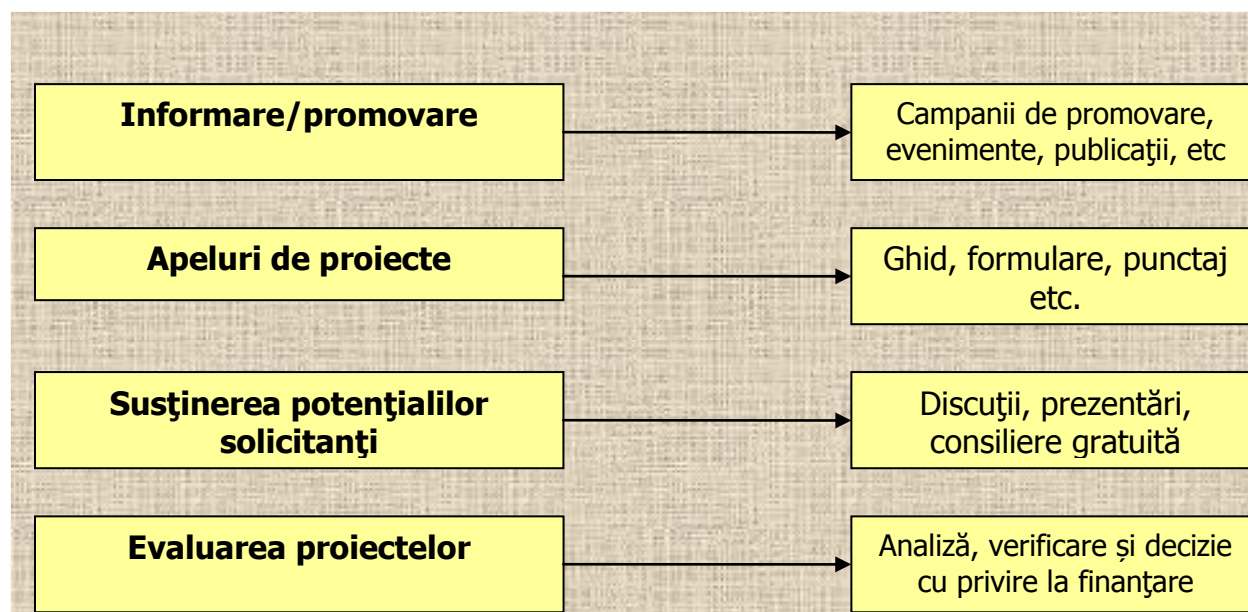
Informare/promovare

Campanii de promovare, evenimente, publicaţii, etc

Apeluri de proiecte

Ghid, formulare, punctaj etc.

Susţinerea potenţialilor solicitanţi

Discuţii, prezentări, consiliere gratuită

Evaluarea proiectelor

Analiză, verificare și decizie cu privire la finanţare